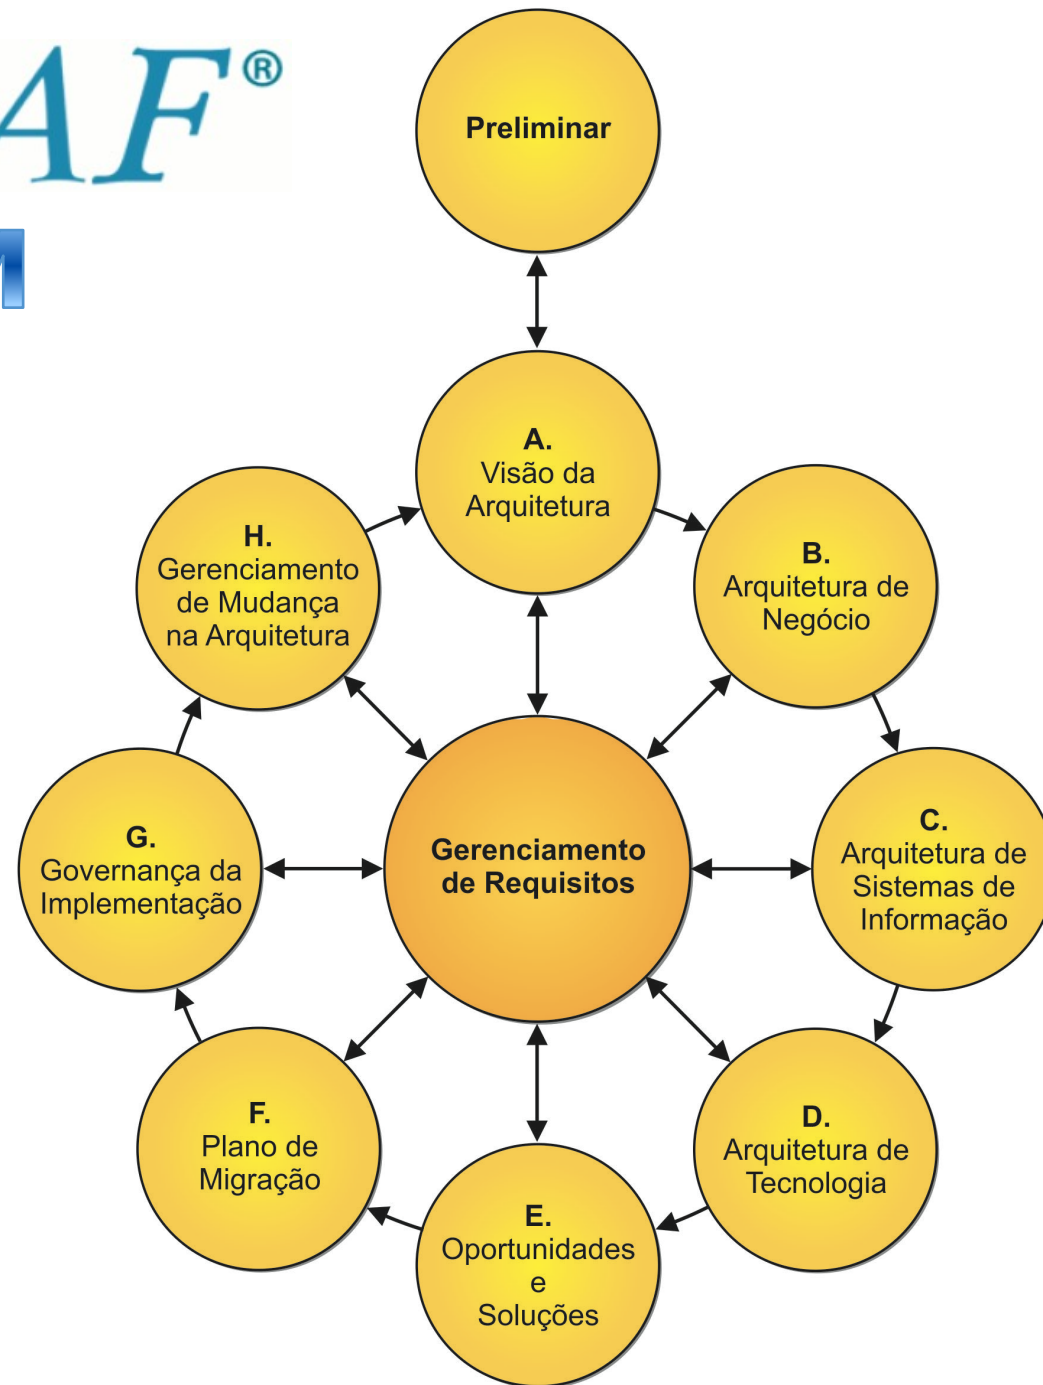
AF®

Preliminar

A.
Visão da
Arquitetura

H.
Gerenciamento
de Mudança
na Arquitetura

B.
Arquitetura de
Negócio

G.
Governança da
Implementação

Gerenciamento
de Requisitos

C.
Arquitetura de
Sistemas de
Informação

F.
Plano de
Migração

D.
Arquitetura de
Tecnologia

E.
Oportunidades
e
Soluções